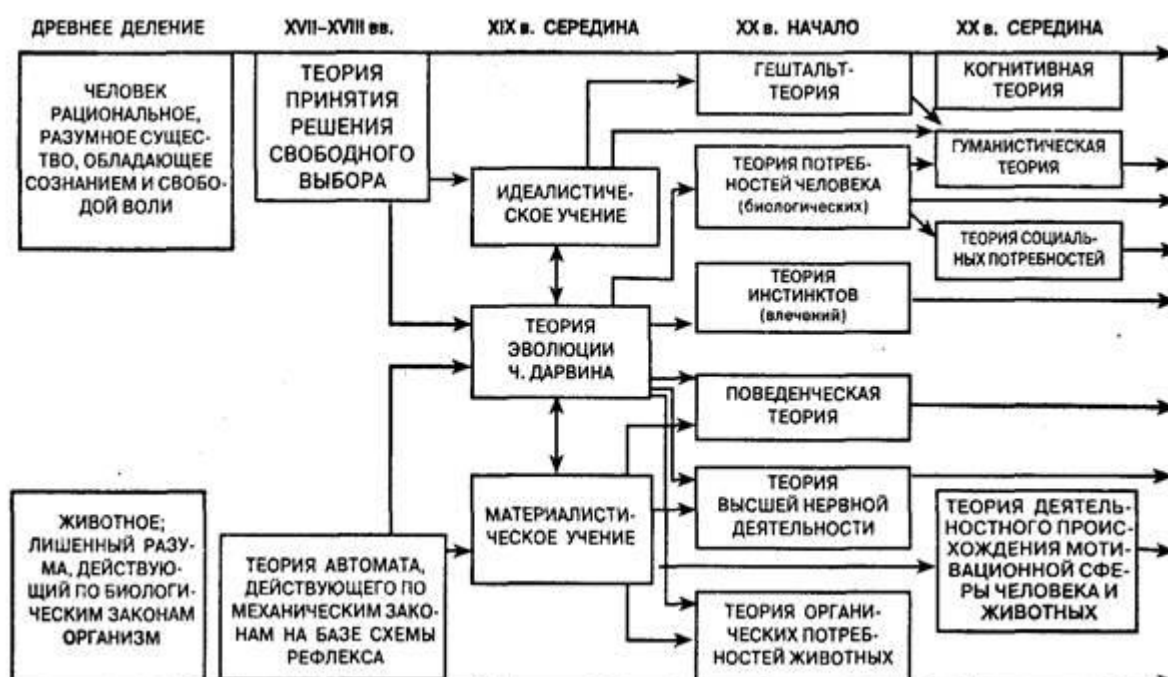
ДРЕВНЕЕ ДЕЛЕНИЕ

XVII–XVIII вв.

XIX в. СЕРЕДИНА

XX в. НАЧАЛО

XX в. СЕРЕДИНА

ЧЕЛОВЕК РАЦИОНАЛЬНОЕ, РАЗУМНОЕ СУЩЕСТВО, ОБЛАДАЮЩЕЕ СОЗНАНИЕМ И СВОБОДОЙ ВОЛИ

ТЕОРИЯ ПРИНЯТИЯ РЕШЕНИЯ СВОБОДНОГО ВЫБОРА

ИДЕАЛИСТИЧЕСКОЕ УЧЕНИЕ

ГЕШТАЛЬТ-ТЕОРИЯ

КОГНИТИВНАЯ ТЕОРИЯ

ГУМАНИСТИЧЕСКАЯ ТЕОРИЯ

ТЕОРИЯ ПОТРЕБНОСТЕЙ ЧЕЛОВЕКА (биологических)

ТЕОРИЯ СОЦИАЛЬНЫХ ПОТРЕБНОСТЕЙ

ТЕОРИЯ ИНСТИНКТОВ (влечений)

ТЕОРИЯ ЭВОЛЮЦИИ Ч. ДАРВИНА

ПОВЕДЕНЧЕСКАЯ ТЕОРИЯ

ТЕОРИЯ ВЫСШЕЙ НЕРВНОЙ ДЕЯТЕЛЬНОСТИ

ТЕОРИЯ ДЕЯТЕЛЬНОСТНОГО ПРОИСХОЖДЕНИЯ МОТИВАЦИОННОЙ СФЕРЫ ЧЕЛОВЕКА И ЖИВОТНЫХ

ЖИВОТНОЕ; ЛИШЕННЫЙ РАЗУМА, ДЕЙСТВУЮЩИЙ ПО БИОЛОГИЧЕСКИМ ЗАКОНАМ ОРГАНИЗМ

ТЕОРИЯ АВТОМАТА, ДЕЙСТВУЮЩЕГО ПО МЕХАНИЧЕСКИМ ЗАКОНАМ НА БАЗЕ СХЕМЫ РЕФЛЕКСА

МАТЕРИАЛИСТИЧЕСКОЕ УЧЕНИЕ

ТЕОРИЯ ОРГАНИЧЕСКИХ ПОТРЕБНОСТЕЙ ЖИВОТНЫХ